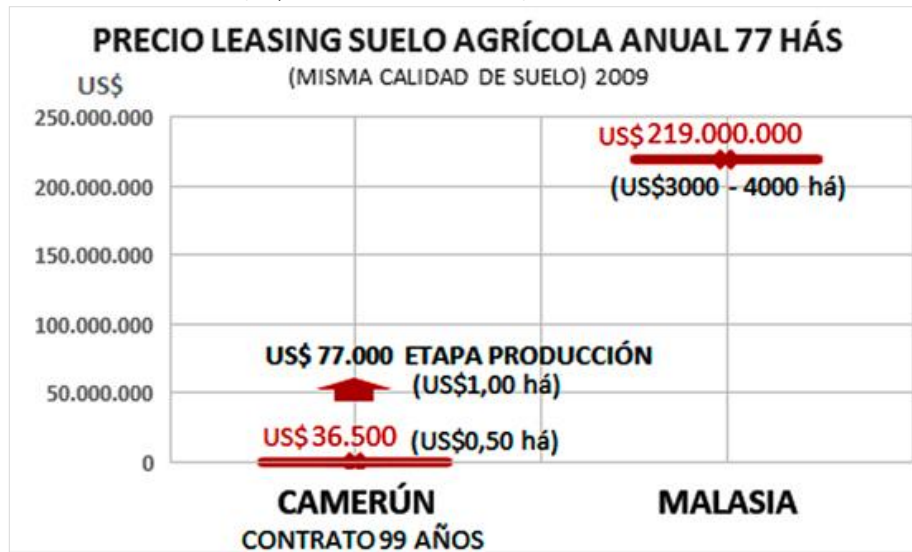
PRECIO LEASING SUELO AGRÍCOLA ANUAL 77 HÁS

(MISMA CALIDAD DE SUELO) 2009

US$

250.000.000

200.000.000

150.000.000

100.000.000

50.000.000

0

US$ 219.000.000

(US$3000 - 4000 há)

US$ 77.000 ETAPA PRODUCCIÓN

(US$1,00 há)

US$ 36.500 (US$0,50 há)

CAMERÚN

CONTRATO 99 AÑOS

MALASIA